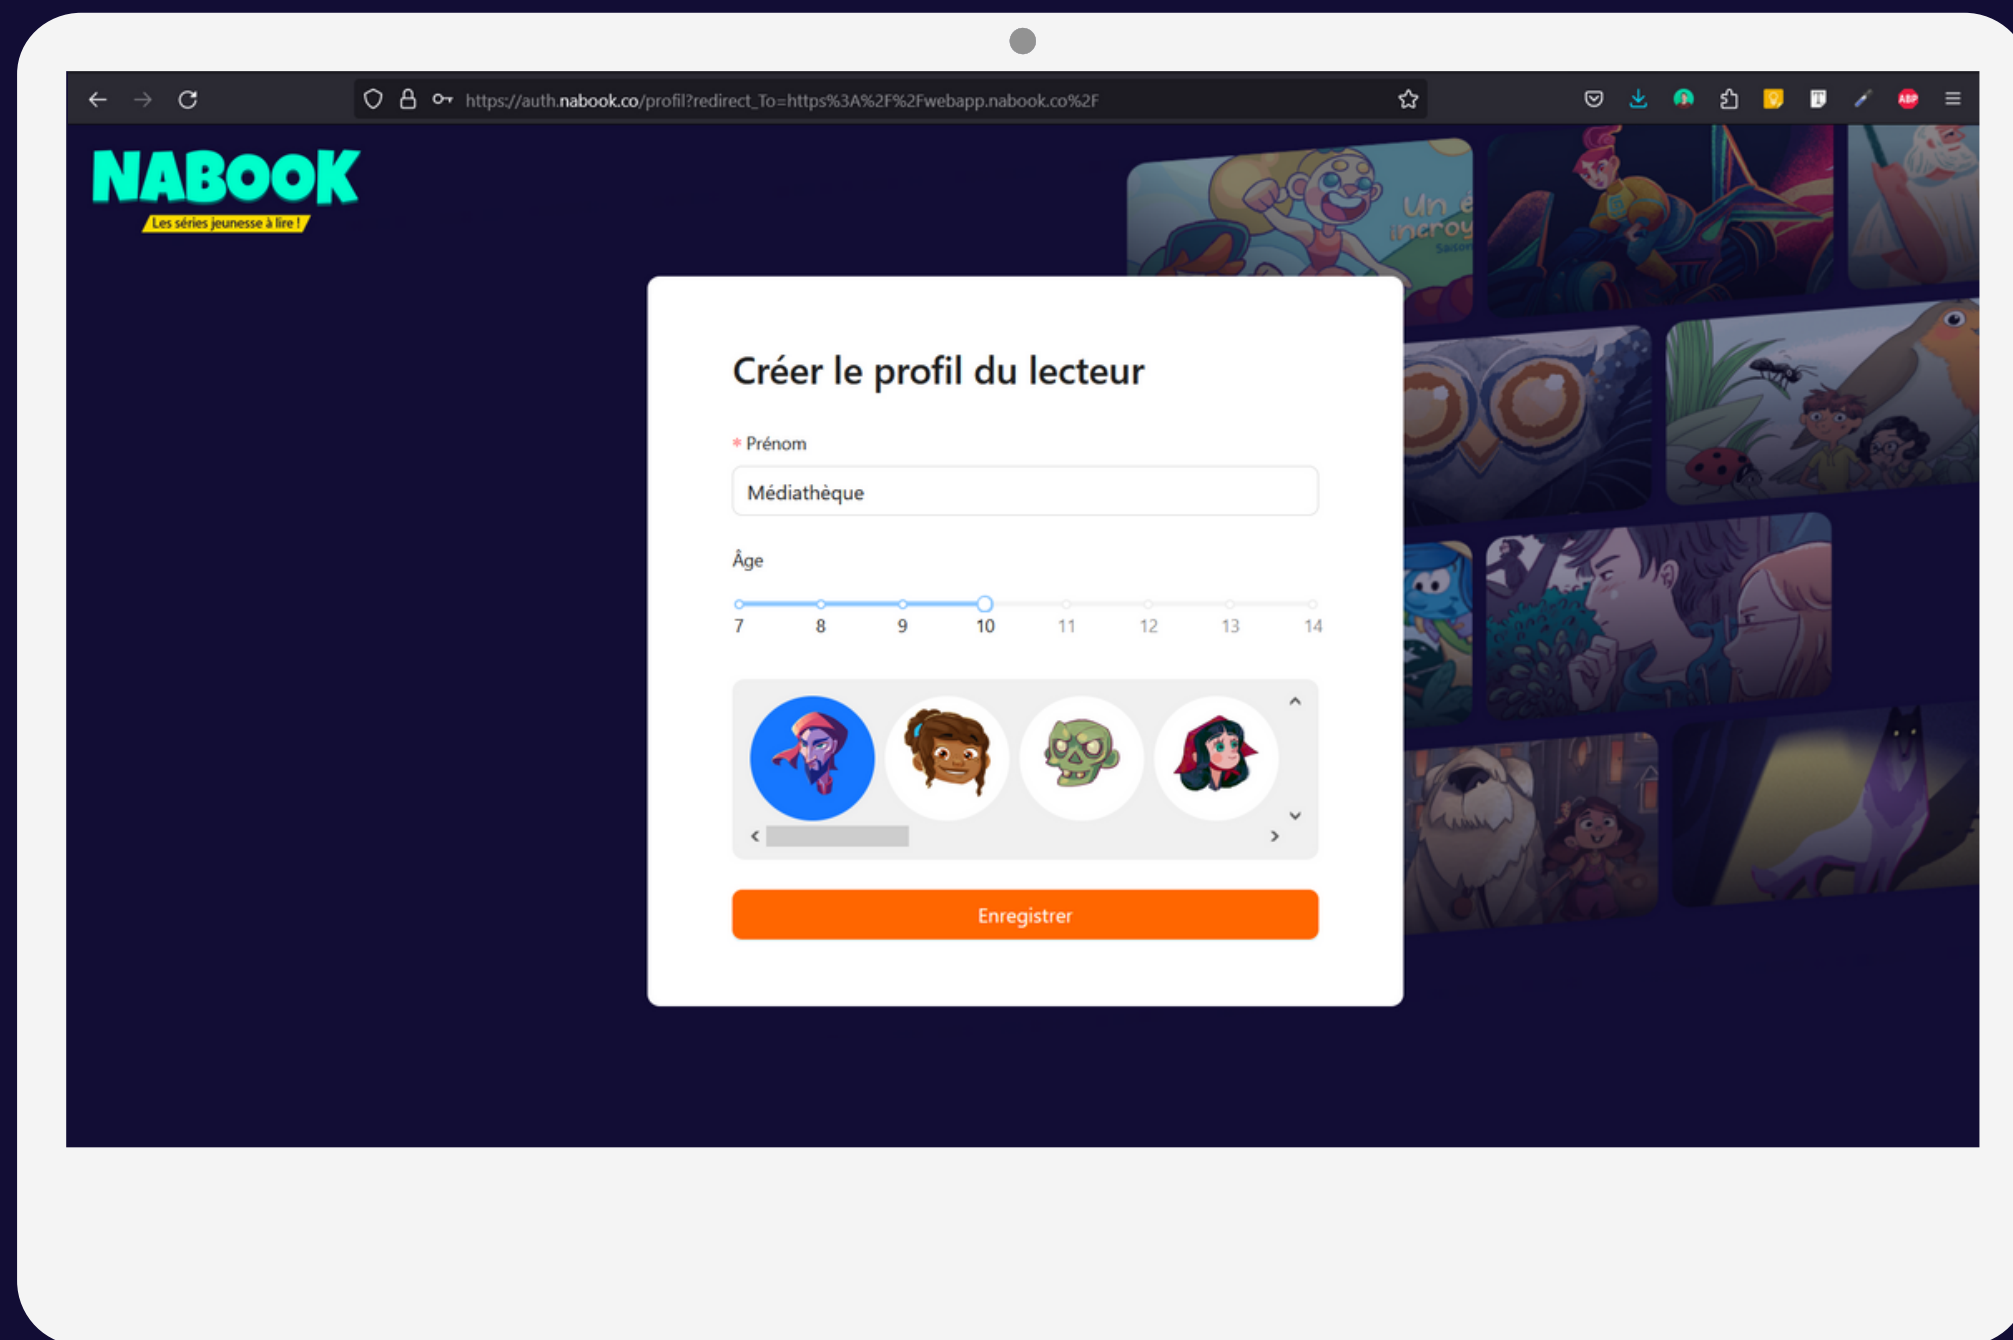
https://auth.nabook.co/profil?redirect_To=https%3A%2F%2Fwebapp.nabook.co%2F

NABOOK
Les séries jeunesse à lire !

Un é incroy

Créer le profil du lecteur

* Prénom

Médiathèque

Âge

7 8 9 10 11 12 13 14

Enregistrer